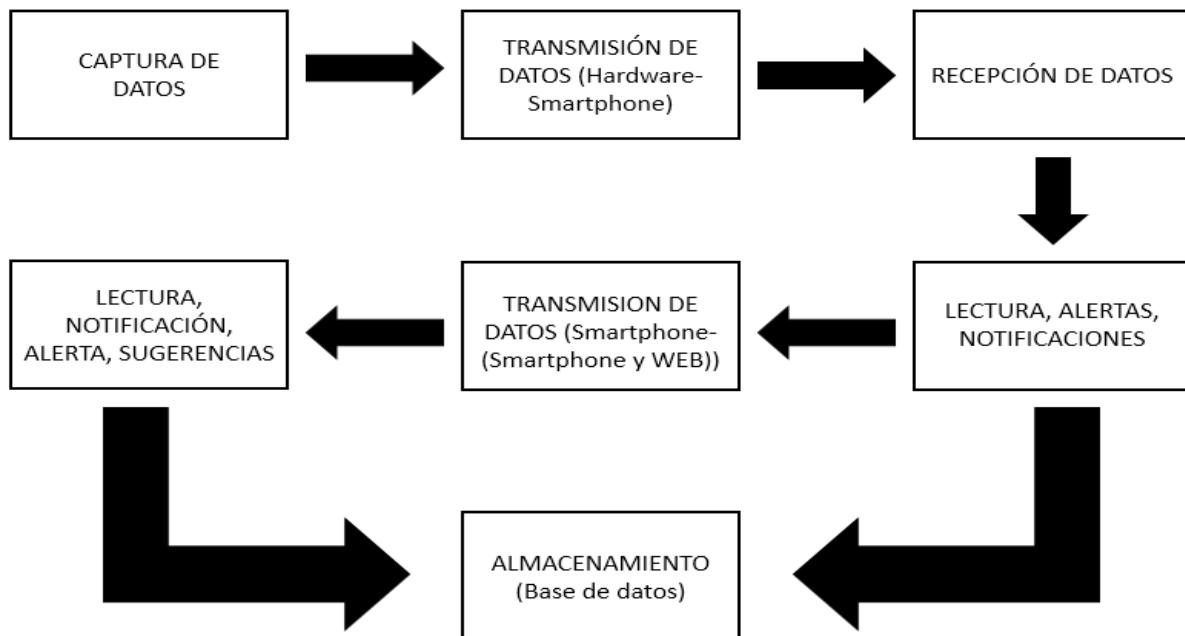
CAPTURA DE DATOS

TRANSMISIÓN DE DATOS (Hardware-Smartphone)

RECEPCIÓN DE DATOS

LECTURA, ALERTAS, NOTIFICACIONES

TRANSMISION DE DATOS (Smartphone-(Smartphone y WEB))

LECTURA, NOTIFICACIÓN, ALERTA, SUGERENCIAS

ALMACENAMIENTO (Base de datos)